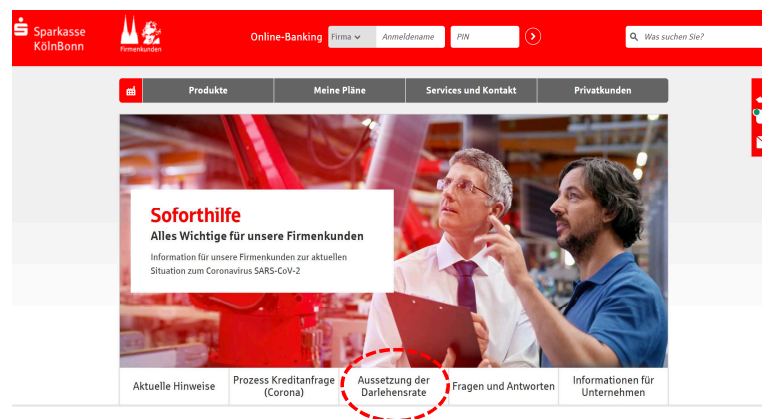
Sparkasse KölnBonn

Firmenkunden

Online-Banking Firma Anmeldename PIN

Was suchen Sie?

Produkte Meine Pläne Services und Kontakt Privatkunden

Soforthilfe

Alles Wichtige für unsere Firmenkunden

Information für unsere Firmenkunden zur aktuellen Situation zum Coronavirus SARS-CoV-2

Aktuelle Hinweise

Prozess Kreditanfrage (Corona)

Aussetzung der Darlehensrate

Fragen und Antworten

Informationen für Unternehmen